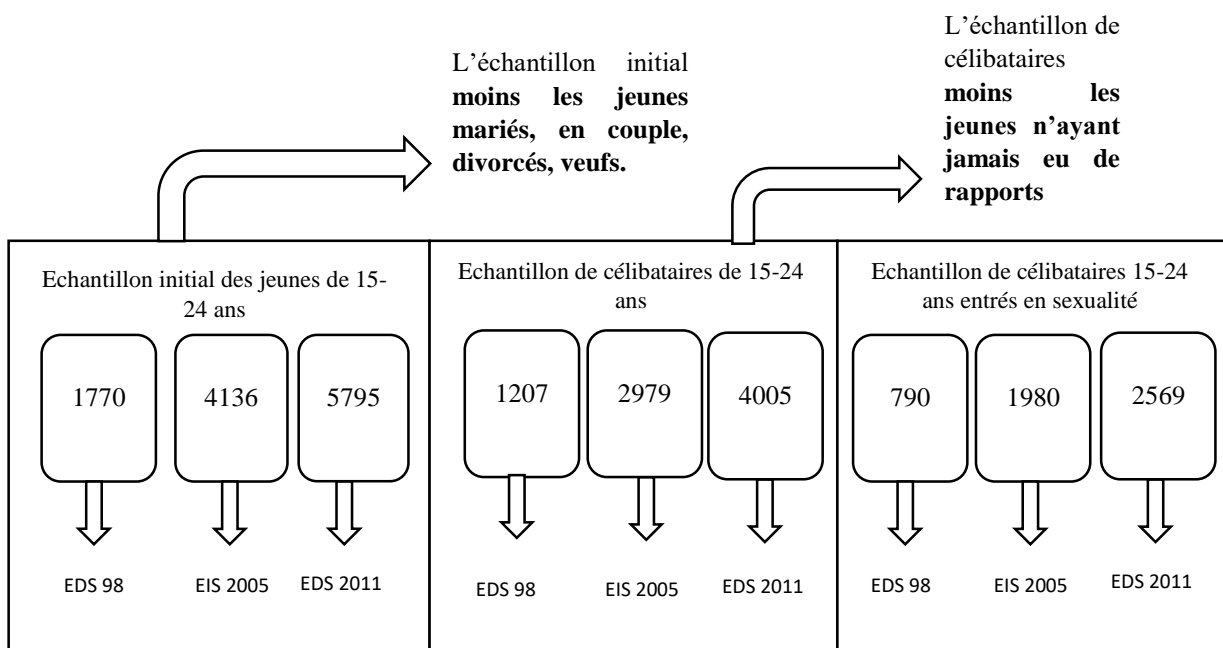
L'échantillon initial **moins les jeunes mariés, en couple, divorcés, veufs.**

L'échantillon de célibataires **moins les jeunes n'ayant jamais eu de rapports**

Echantillon initial des jeunes de 15-24 ans

1770

4136

5795

EDS 98

EIS 2005

EDS 2011

Echantillon de célibataires de 15-24 ans

1207

2979

4005

EDS 98

EIS 2005

EDS 2011

Echantillon de célibataires 15-24 ans entrés en sexualité

790

1980

2569

EDS 98

EIS 2005

EDS 2011